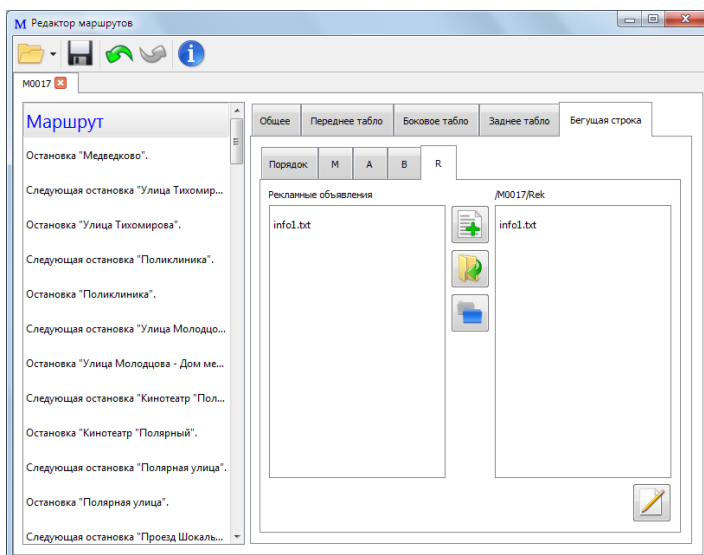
M Редактор маршрутов

M0017

Маршрут

Остановка "Медведково".

Следующая остановка "Улица Тихомир...

Остановка "Улица Тихомирова".

Следующая остановка "Поликлиника".

Остановка "Поликлиника".

Следующая остановка "Улица Молодцо...

Остановка "Улица Молодцова - Дом ме...

Следующая остановка "Кинотеатр "Пол...

Остановка "Кинотеатр "Полярный".

Следующая остановка "Полярная улица".

Остановка "Полярная улица".

Следующая остановка "Проезд Шокаль...

Общее | Переднее табло | Боковое табло | Заднее табло | Бегущая строка

Порядок | M | A | B | R

Рекламные объявления

info1.txt

/M0017/Rek

info1.txt